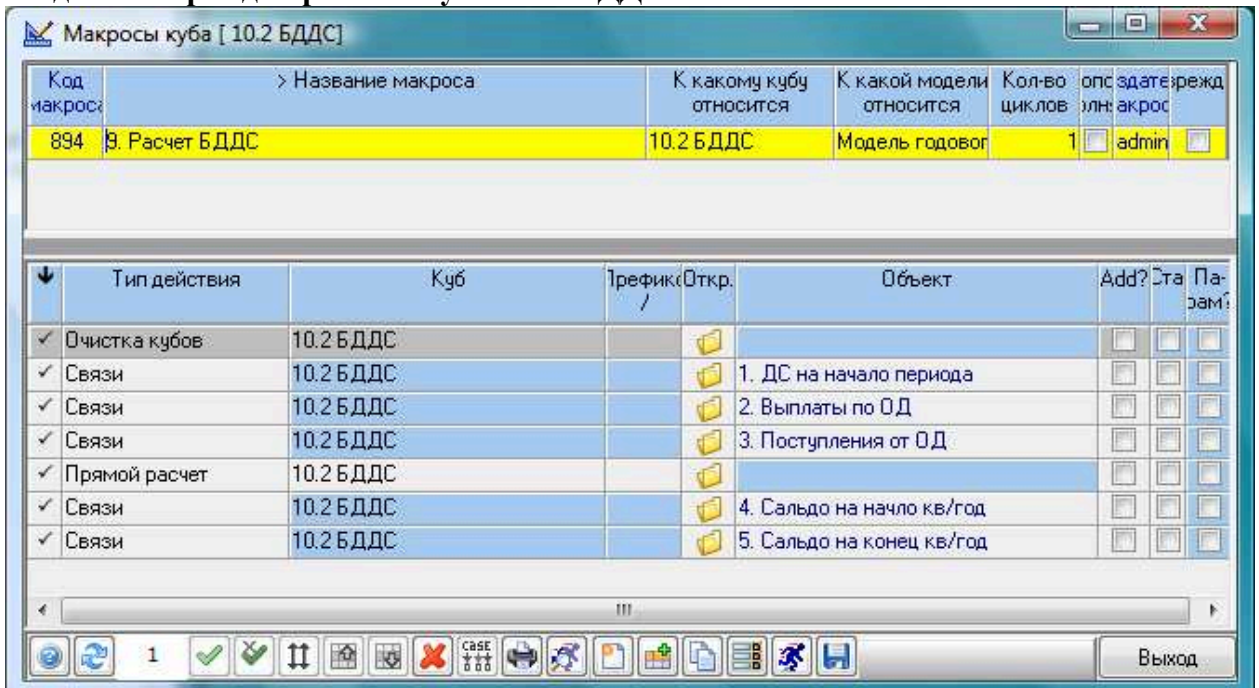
Макросы куба [ 10.2 БДДС]

| Код макроса | > Название макроса | К какому кубу относится | К какой модели относится | Кол-во циклов | опо олн | здате акрос | режд |
|---|---|---|---|---|---|---|---|
| 894 | 9. Расчет БДДС | 10.2 БДДС | Модель годовог | 1 | | admin | |

| ↓ | Тип действия | Куб | Префикс / | Откр. | Объект | Add? | Ста | Па-рам? |
|---|---|---|---|---|---|---|---|---|
| ✓ | Очистка кубов | 10.2 БДДС | | | | | | |
| ✓ | Связи | 10.2 БДДС | | | 1. ДС на начало периода | | | |
| ✓ | Связи | 10.2 БДДС | | | 2. Выплаты по ОД | | | |
| ✓ | Связи | 10.2 БДДС | | | 3. Поступления от ОД | | | |
| ✓ | Прямой расчет | 10.2 БДДС | | | | | | |
| ✓ | Связи | 10.2 БДДС | | | 4. Сальдо на начло кв/год | | | |
| ✓ | Связи | 10.2 БДДС | | | 5. Сальдо на конец кв/год | | | |

1 CASE Выход